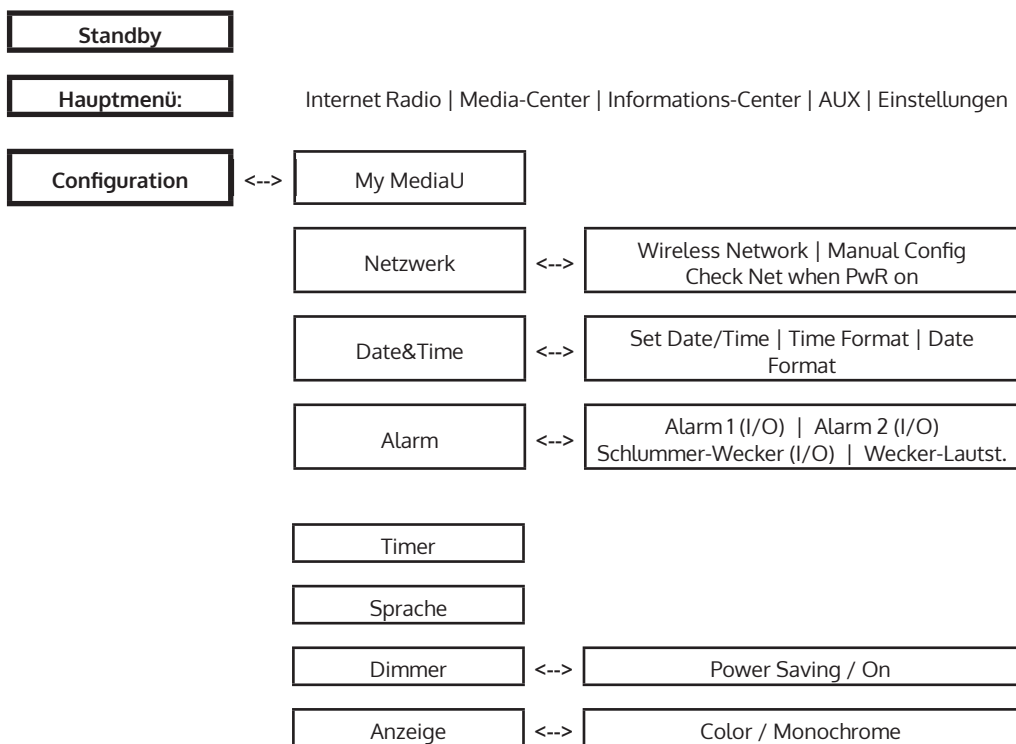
Standby

Hauptmenü:

Internet Radio | Media-Center | Informations-Center | AUX | Einstellungen

Configuration

<-->

My MediaU

Netzwerk

<-->

Wireless Network | Manual Config
Check Net when PwR on

Date&Time

<-->

Set Date/Time | Time Format | Date Format

Alarm

<-->

Alarm 1 (I/O) | Alarm 2 (I/O)
Schlummer-Wecker (I/O) | Wecker-Lautst.

Timer

Sprache

Dimmer

<-->

Power Saving / On

Anzeige

<-->

Color / Monochrome